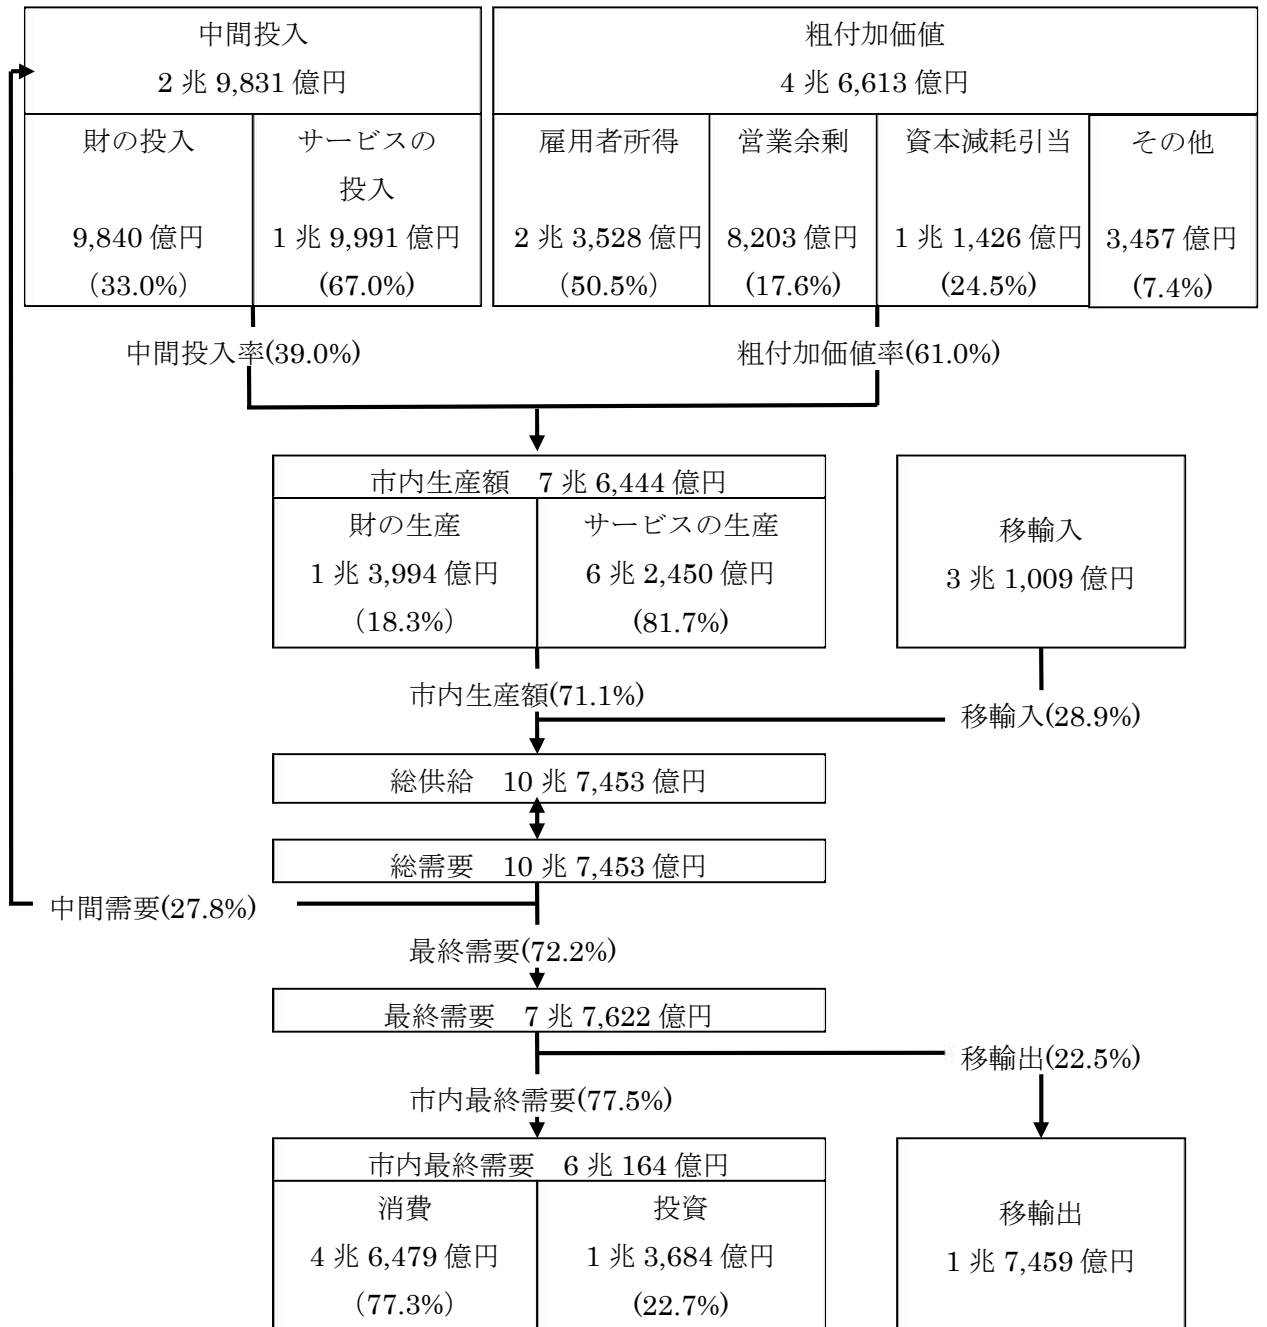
中間投入
2 兆 9,831 億円

財の投入
9,840 億円
(33.0%)

サービスの投入
1 兆 9,991 億円
(67.0%)

粗付加価値
4 兆 6,613 億円

雇用者所得
2 兆 3,528 億円
(50.5%)

営業余剰
8,203 億円
(17.6%)

資本減耗引当
1 兆 1,426 億円
(24.5%)

その他
3,457 億円
(7.4%)

中間投入率(39.0%)

粗付加価値率(61.0%)

市内生産額 7 兆 6,444 億円

財の生産
1 兆 3,994 億円
(18.3%)

サービスの生産
6 兆 2,450 億円
(81.7%)

移輸入
3 兆 1,009 億円

市内生産額(71.1%)

移輸入(28.9%)

総供給 10 兆 7,453 億円

総需要 10 兆 7,453 億円

中間需要(27.8%)

最終需要(72.2%)

最終需要 7 兆 7,622 億円

移輸出(22.5%)

市内最終需要(77.5%)

市内最終需要 6 兆 164 億円

消費
4 兆 6,479 億円
(77.3%)

投資
1 兆 3,684 億円
(22.7%)

移輸出
1 兆 7,459 億円